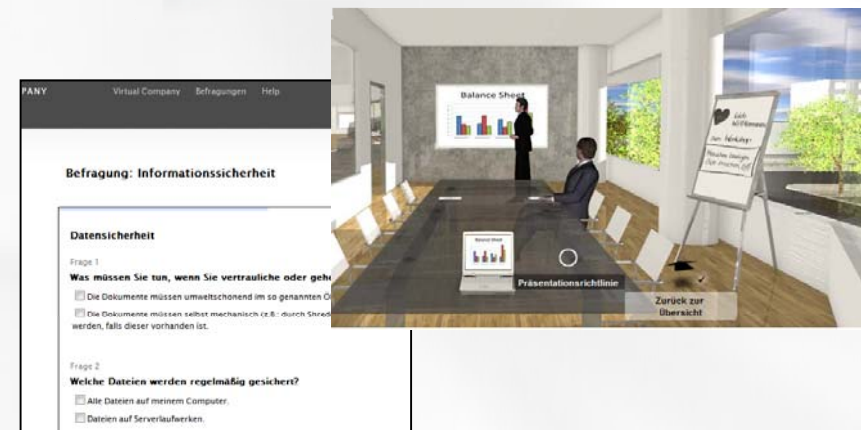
PANY

Virtual Company Befragungen Help

Befragung: Informationssicherheit

Datensicherheit

Frage 1

Was müssen Sie tun, wenn Sie vertrauliche oder geh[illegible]

Die Dokumente müssen umweltschonend im so genannten Ö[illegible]

Die Dokumente müssen selbst mechanisch (z.B. durch Shred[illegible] werden, falls dieser vorhanden ist.

Frage 2

Welche Dateien werden regelmäßig gesichert?

Alle Dateien auf meinem Computer.

Dateien auf Serverlaufwerken.

Balance Sheet

Präsentationsrichtlinie

Zurück zur Übersicht